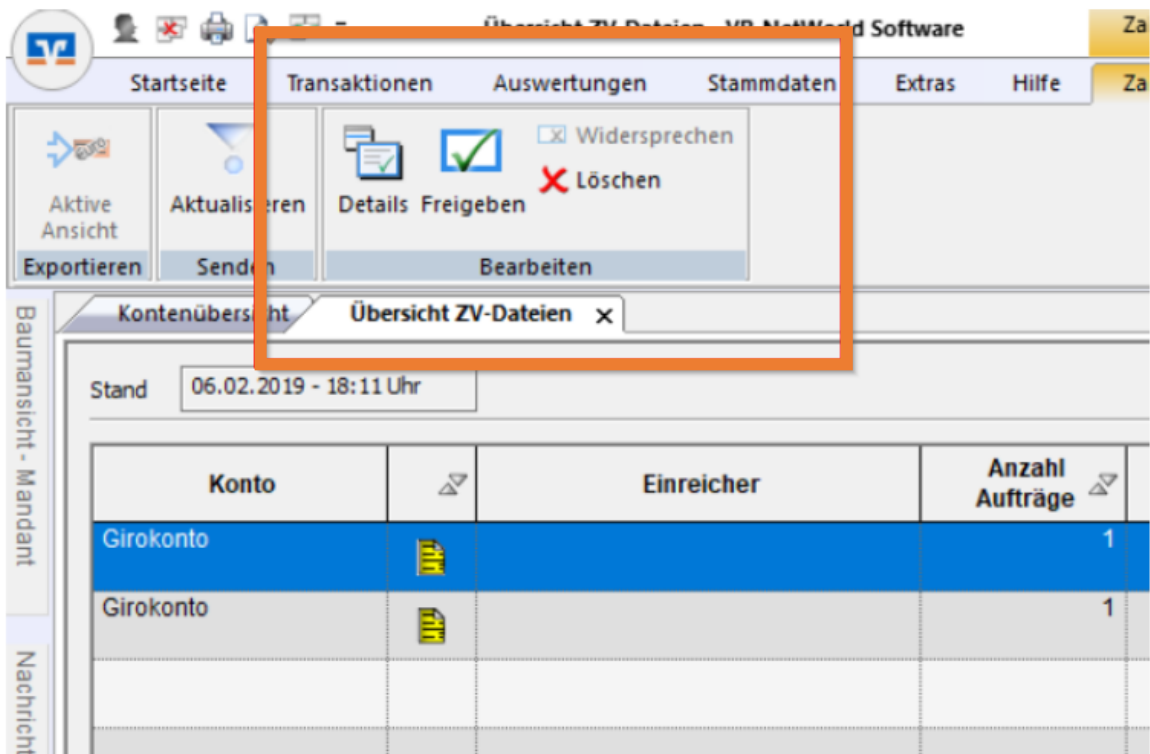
Übersicht ZV-Dateien - VR-NetWorld Software

Za

Startseite Transaktionen Auswertungen Stammdaten Extras Hilfe Za

Aktive Ansicht

Aktualisieren

Details Freigeben

Widersprechen

Löschen

Exportieren Senden Bearbeiten

Kontenübersicht

Übersicht ZV-Dateien ×

Baumansicht - Mandant

Nachricht

Stand 06.02.2019 - 18:11 Uhr

| Konto | | Einreicher | Anzahl Aufträge |
|---|---|---|---|
| Girokonto | | | 1 |
| Girokonto | | | 1 |
| | | | |